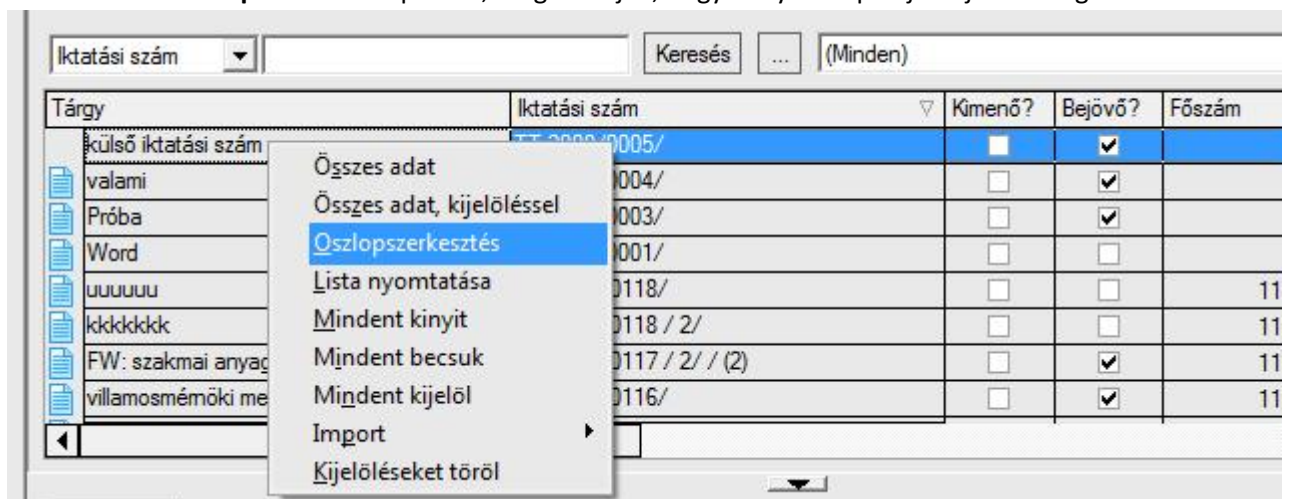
Iktatási szám | Keresés | ... | (Minden)

| Tárgy | Iktatási szám | Kimenő? | Bejövő? | Főszám |
|---|---|---|---|---|
| külső iktatási szám | TT 2009/0005/ | | ✔ | |
| valami | 0004/ | | ✔ | |
| Próba | 0003/ | | ✔ | |
| Word | 0001/ | | | |
| uuuuuu | 0118/ | | | 11 |
| kkkkkkk | 0118 / 2/ | | | 11 |
| FW: szakmai anyag | 0117 / 2/ / (2) | | ✔ | 11 |
| villamosmérnöki me | 0116/ | | ✔ | 11 |

Összes adat
Összes adat, kijelöléssel
Oszlopszerkesztés
Lista nyomtatása
Mindent kinyit
Mindent becsuk
Mindent kijelöl
Import
Kijelöléseket töröl